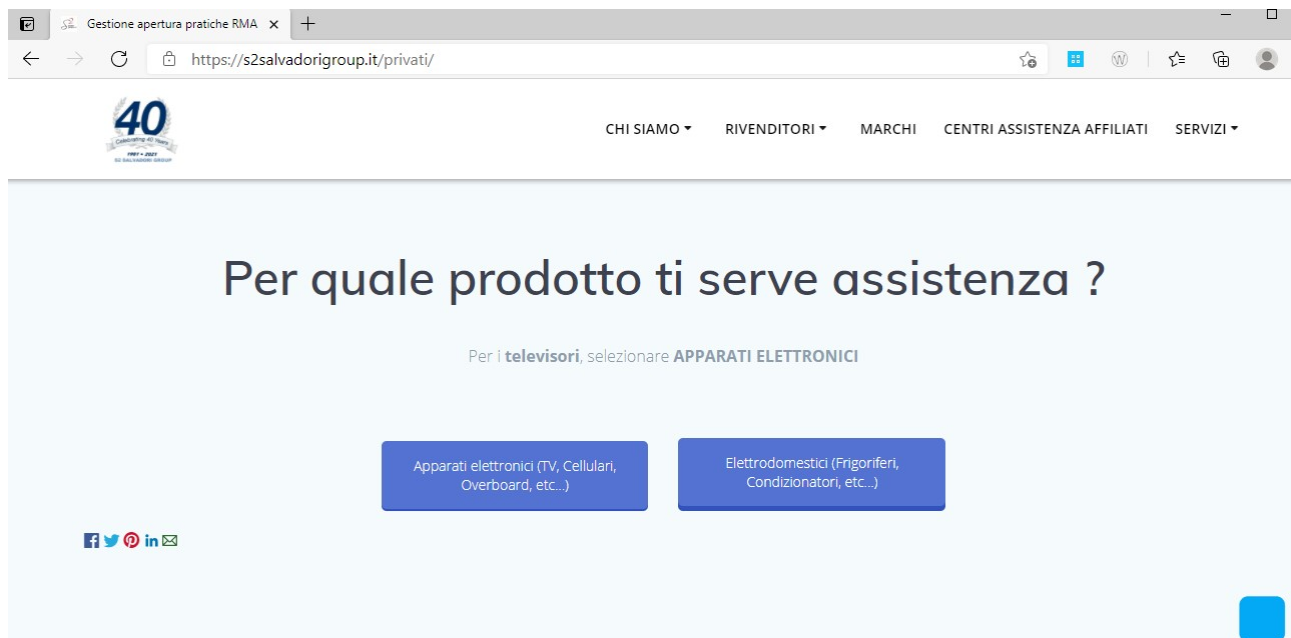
Gestione apertura pratiche RMA ×

https://s2salvadorigroup.it/privati/

40
Celebrating 40 Years
1981 • 2021
S2 SALVADORI GROUP

CHI SIAMO RIVENDITORI MARCHI CENTRI ASSISTENZA AFFILIATI SERVIZI

Per quale prodotto ti serve assistenza ?

Per i **televisori**, selezionare **APPARATI ELETTRONICI**

Apparati elettronici (TV, Cellulari, Overboard, etc...)

Elettrodomestici (Frigoriferi, Condizionatori, etc...)

in